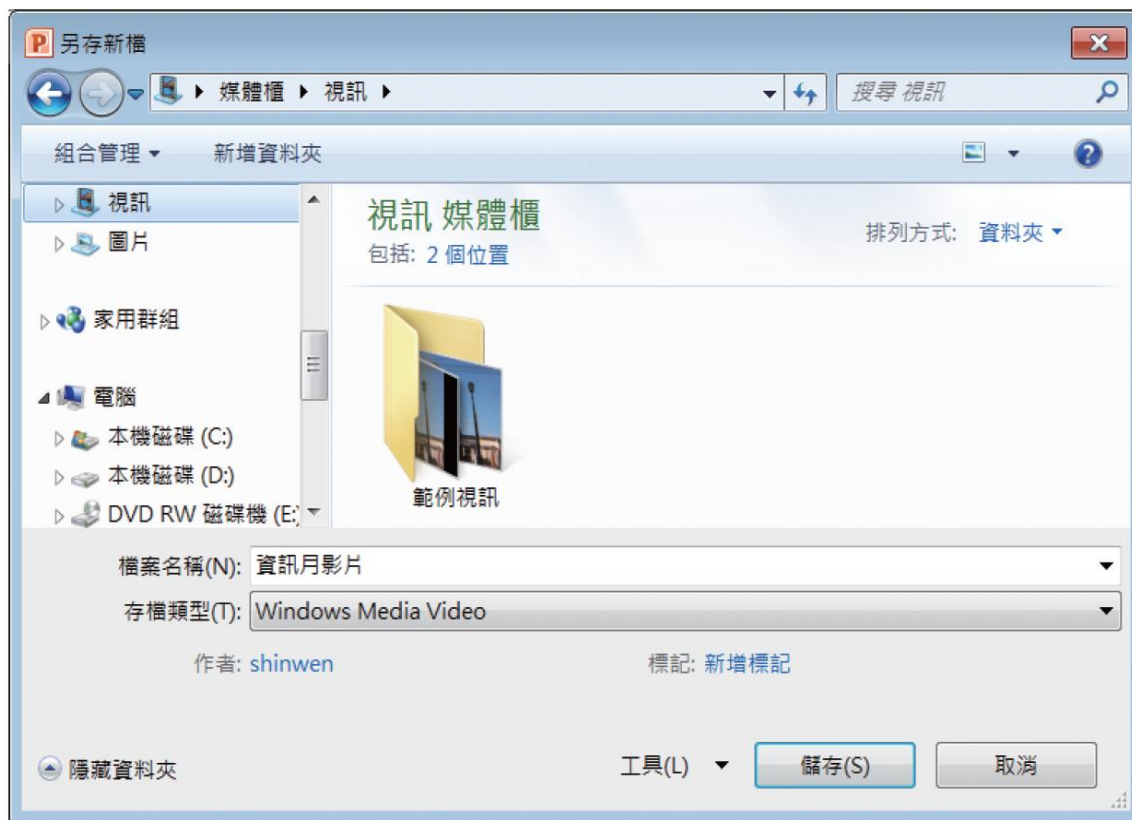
另存新檔

▸ 媒體櫃 ▸ 視訊 ▸

搜尋 視訊

組合管理 ▾ 新增資料夾

視訊
圖片
家用群組
電腦
本機磁碟 (C:)
本機磁碟 (D:)
DVD RW 磁碟機 (E:)

視訊 媒體櫃
包括: 2 個位置

排列方式: 資料夾 ▾

範例視訊

檔案名稱(N): 資訊月影片
存檔類型(T): Windows Media Video

作者: shinwen
標記: 新增標記

隱藏資料夾

工具(L) ▾ 儲存(S) 取消